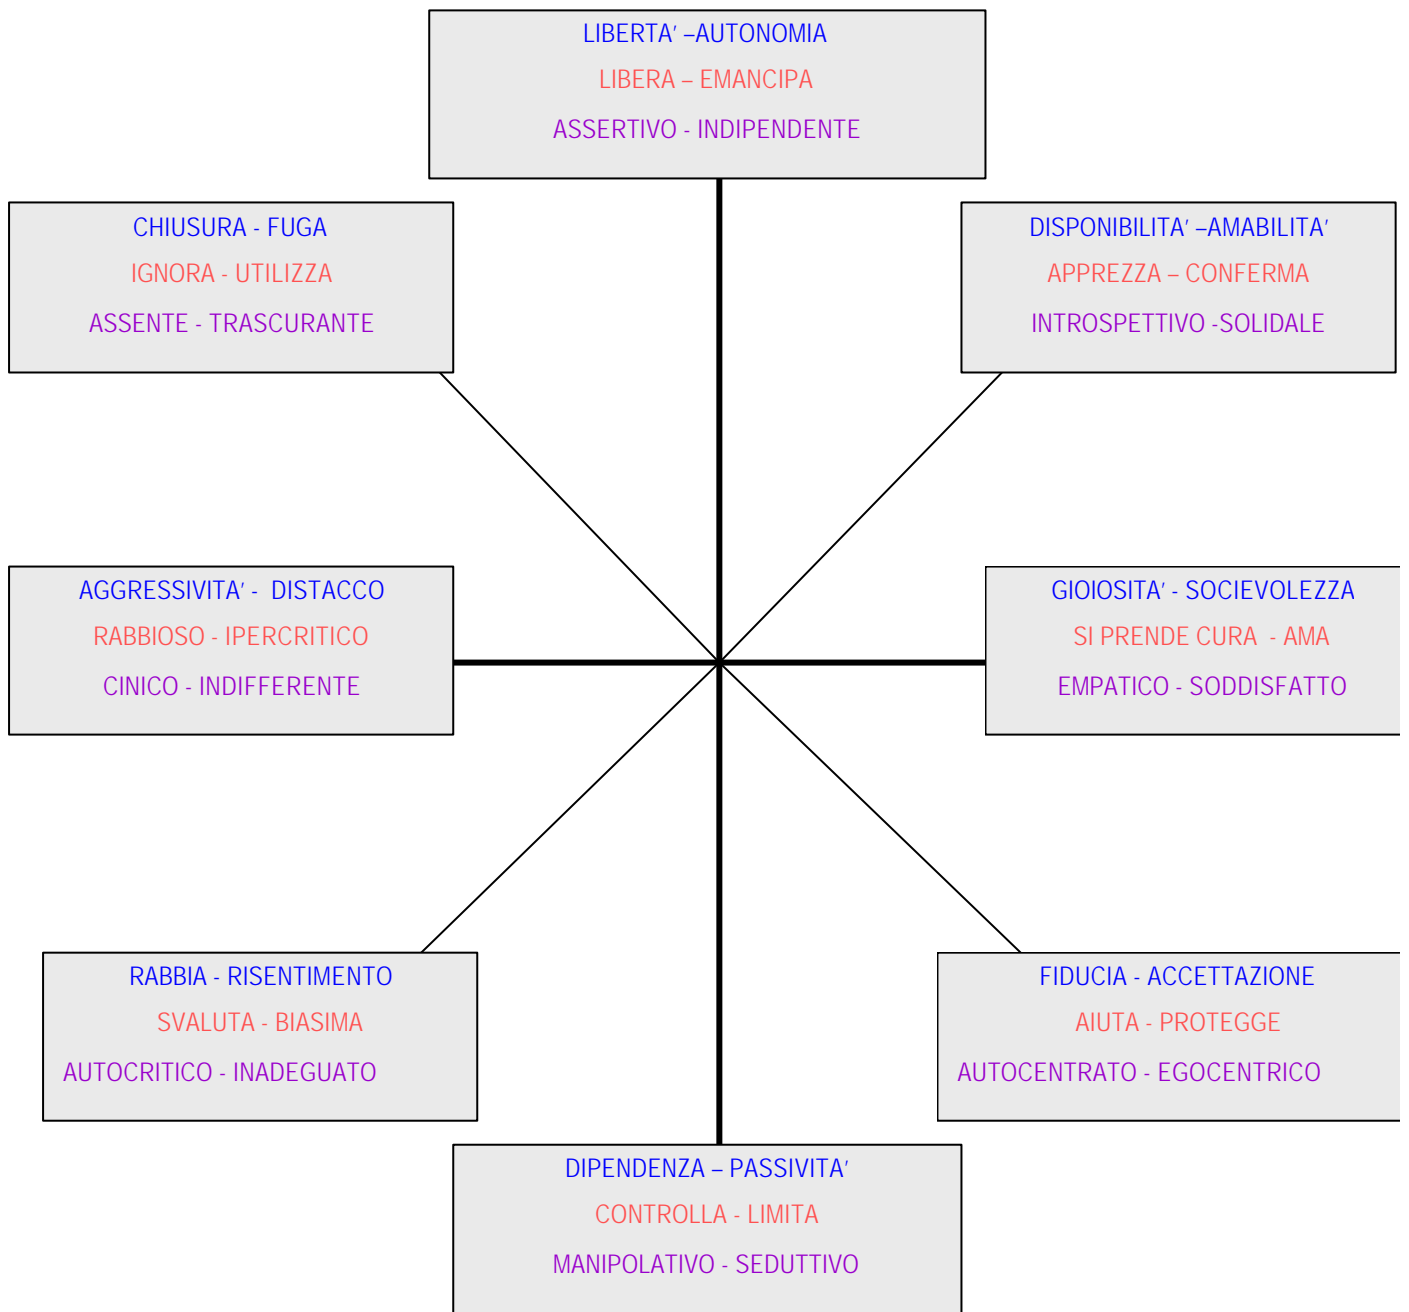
LIBERTA' –AUTONOMIA
LIBERA – EMANCIPA
ASSERTIVO - INDIPENDENTE

CHIUSURA - FUGA
IGNORA - UTILIZZA
ASSENTE - TRASCURANTE

DISPONIBILITA' –AMABILITA'
APPREZZA – CONFERMA
INTROSPETTIVO -SOLIDALE

AGGRESSIVITA' - DISTACCO
RABBIOSO - IPERCRITICO
CINICO - INDIFFERENTE

GIOIOSITA' - SOCIEVOLEZZA
SI PRENDE CURA - AMA
EMPATICO - SODDISFATTO

RABBIA - RISENTIMENTO
SVALUTA - BIASIMA
AUTOCRITICO - INADEGUATO

FIDUCIA - ACCETTAZIONE
AIUTA - PROTEGGE
AUTOCENTRATO - EGOCENTRICO

DIPENDENZA – PASSIVITA'
CONTROLLA - LIMITA
MANIPOLATIVO - SEDUTTIVO